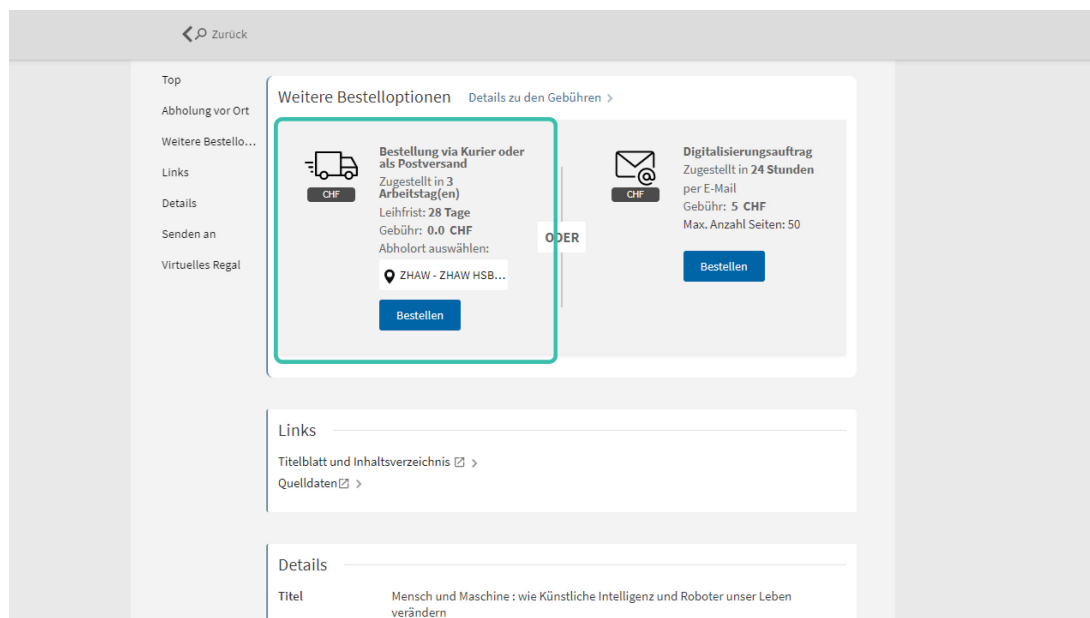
Zurück

Top
Abholung vor Ort
Weitere Bestello...
Links
Details
Senden an
Virtuelles Regal

Weitere Bestelloptionen Details zu den Gebühren >

CHF
Bestellung via Kurier oder als Postversand
Zugestellt in 3 Arbeitstag(en)
Leihfrist: 28 Tage
Gebühr: 0.0 CHF
Abholort auswählen:
ZHAW - ZHAW HSB...
Bestellen

ODER

CHF
Digitalisierungsauftrag
Zugestellt in 24 Stunden per E-Mail
Gebühr: 5 CHF
Max. Anzahl Seiten: 50
Bestellen

Links
Titelblatt und Inhaltsverzeichnis >
Quelldaten >

Details
Titel Mensch und Maschine : wie Künstliche Intelligenz und Roboter unser Leben verändern